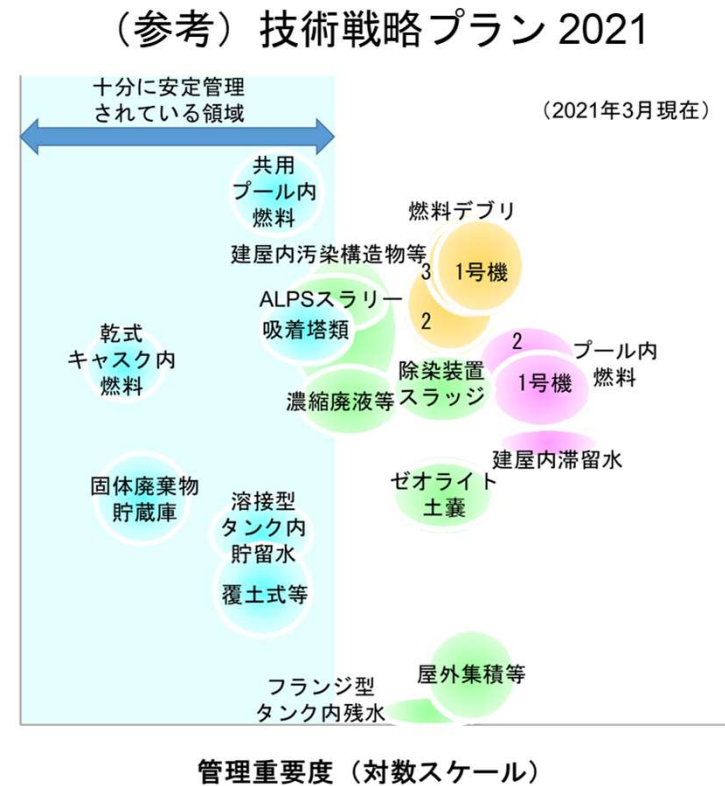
（参考）技術戦略プラン 2021

十分に安定管理されている領域

（2021年3月現在）

共用プール内燃料

燃料デブリ

建屋内汚染構造物等

3

1号機

ALPSスラリー吸着塔類

2

乾式キャスク内燃料

2

プール内燃料

除染装置スラッジ

1号機

濃縮廃液等

建屋内滞留水

固体廃棄物貯蔵庫

ゼオライト土嚢

溶接型タンク内貯留水

覆土式等

屋外集積等

フランジ型タンク内残水

管理重要度（対数スケール）